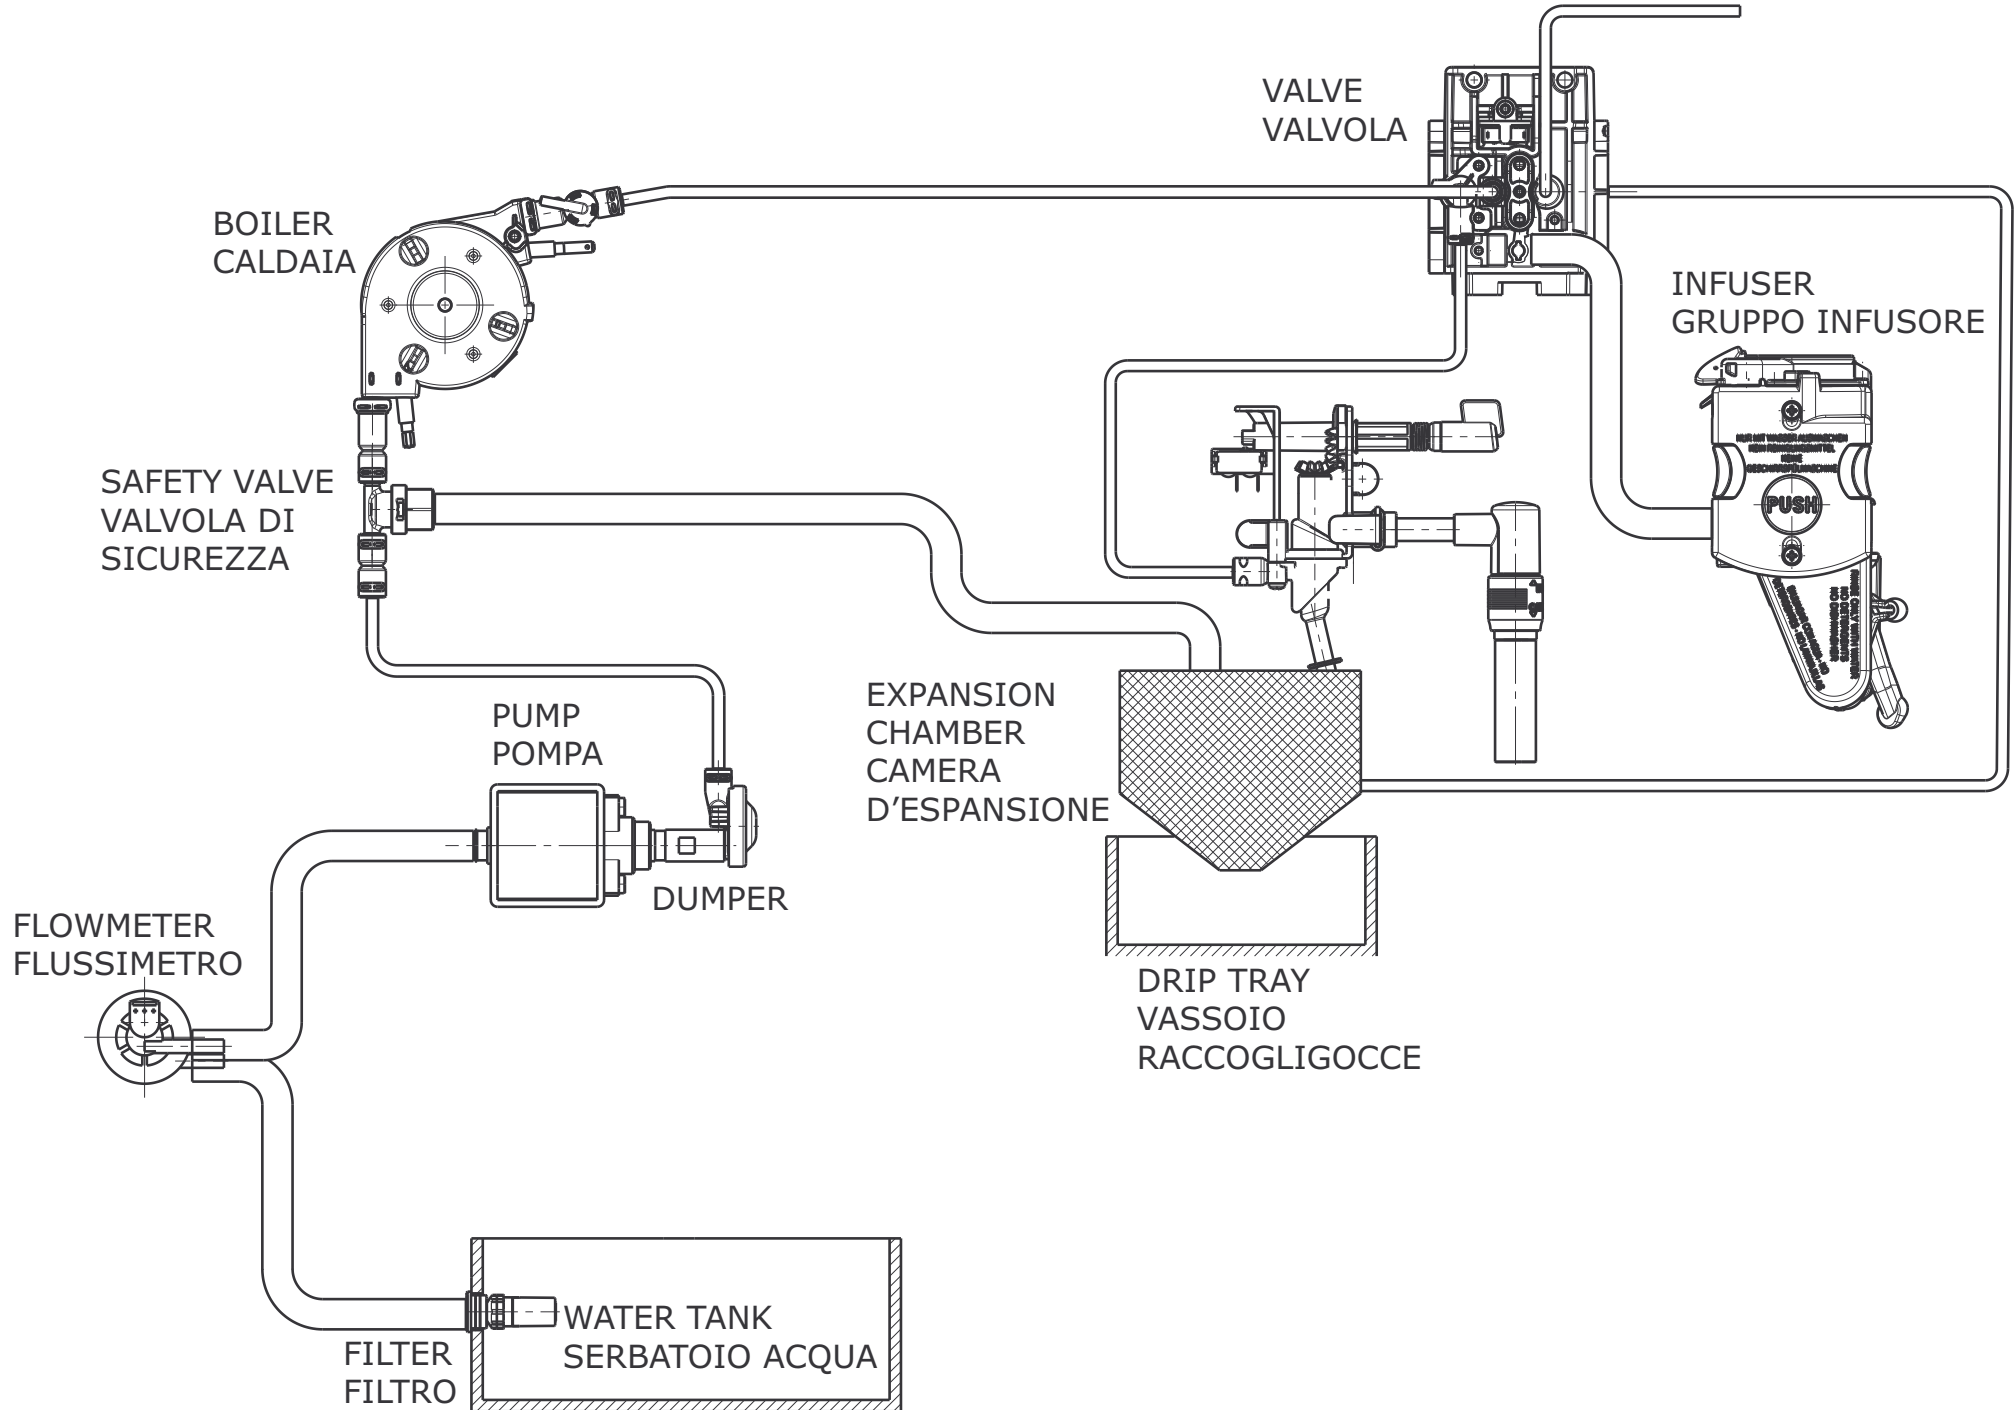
VALVE
VALVOLA

BOILER
CALDAIA

INFUSER
GRUPPO INFUSORE

PUSH

SAFETY VALVE
VALVOLA DI
SICUREZZA

EXPANSION
CHAMBER
CAMERA
D'ESPANSIONE

PUMP
POMPA

DUMPER

FLOWMETER
FLUSSIMETRO

DRIP TRAY
VASSOIO
RACCOGLIGOCCE

WATER TANK
SERBATOIO ACQUA

FILTER
FILTRO